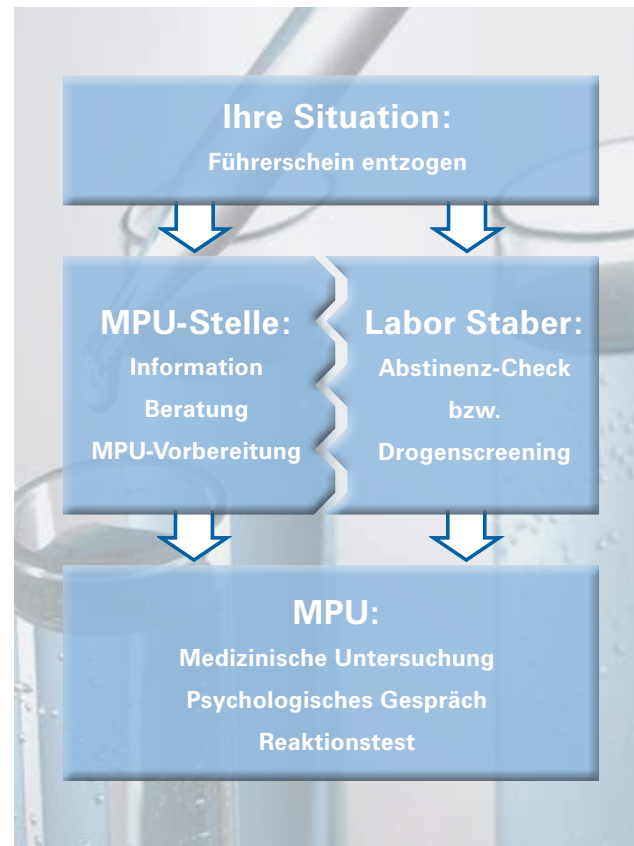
Ihre Situation:
Führerschein entzogen

MPU-Stelle:
Information
Beratung
MPU-Vorbereitung

Labor Staber:
Abstinenz-Check
bzw.
Drogenscreening

MPU:
Medizinische Untersuchung
Psychologisches Gespräch
Reaktionstest